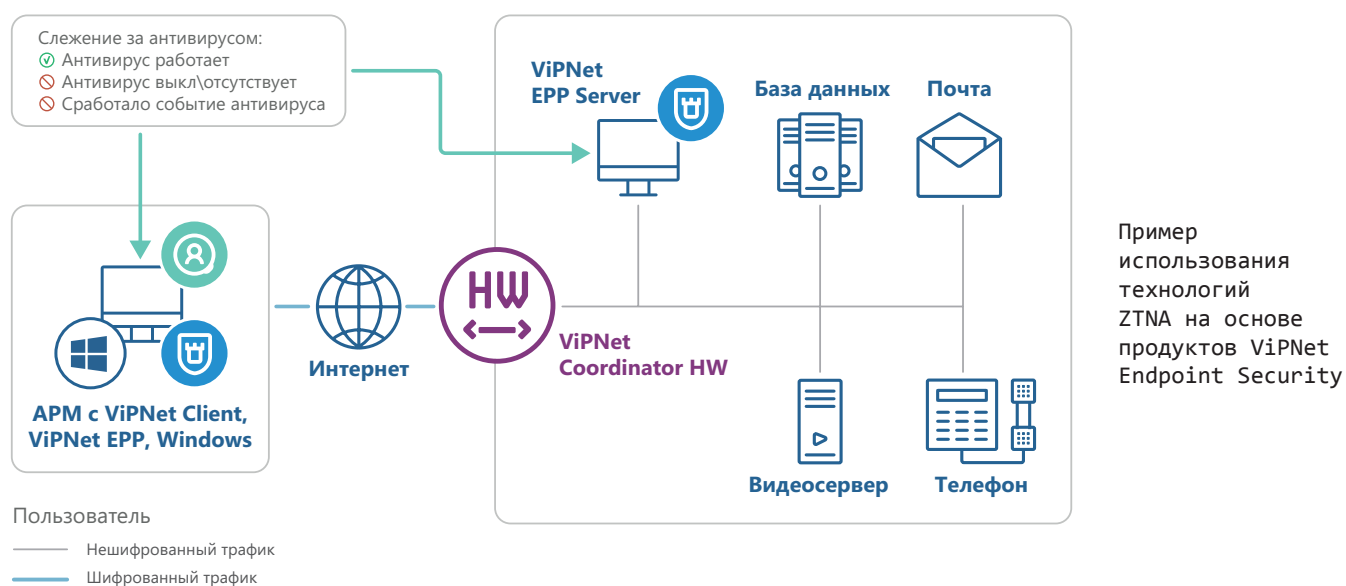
Слежение за антивирусом:
Антивирус работает
Антивирус выкл\отсутствует
Сработало событие антивируса

ViPNet EPP Server

База данных

Почта

HW

ViPNet Coordinator HW

Интернет

АРМ с ViPNet Client, ViPNet EPP, Windows

Видеосервер

Телефон

Пользователь

Нешифрованный трафик

Шифрованный трафик

Пример использования технологий ZTNA на основе продуктов ViPNet Endpoint Security